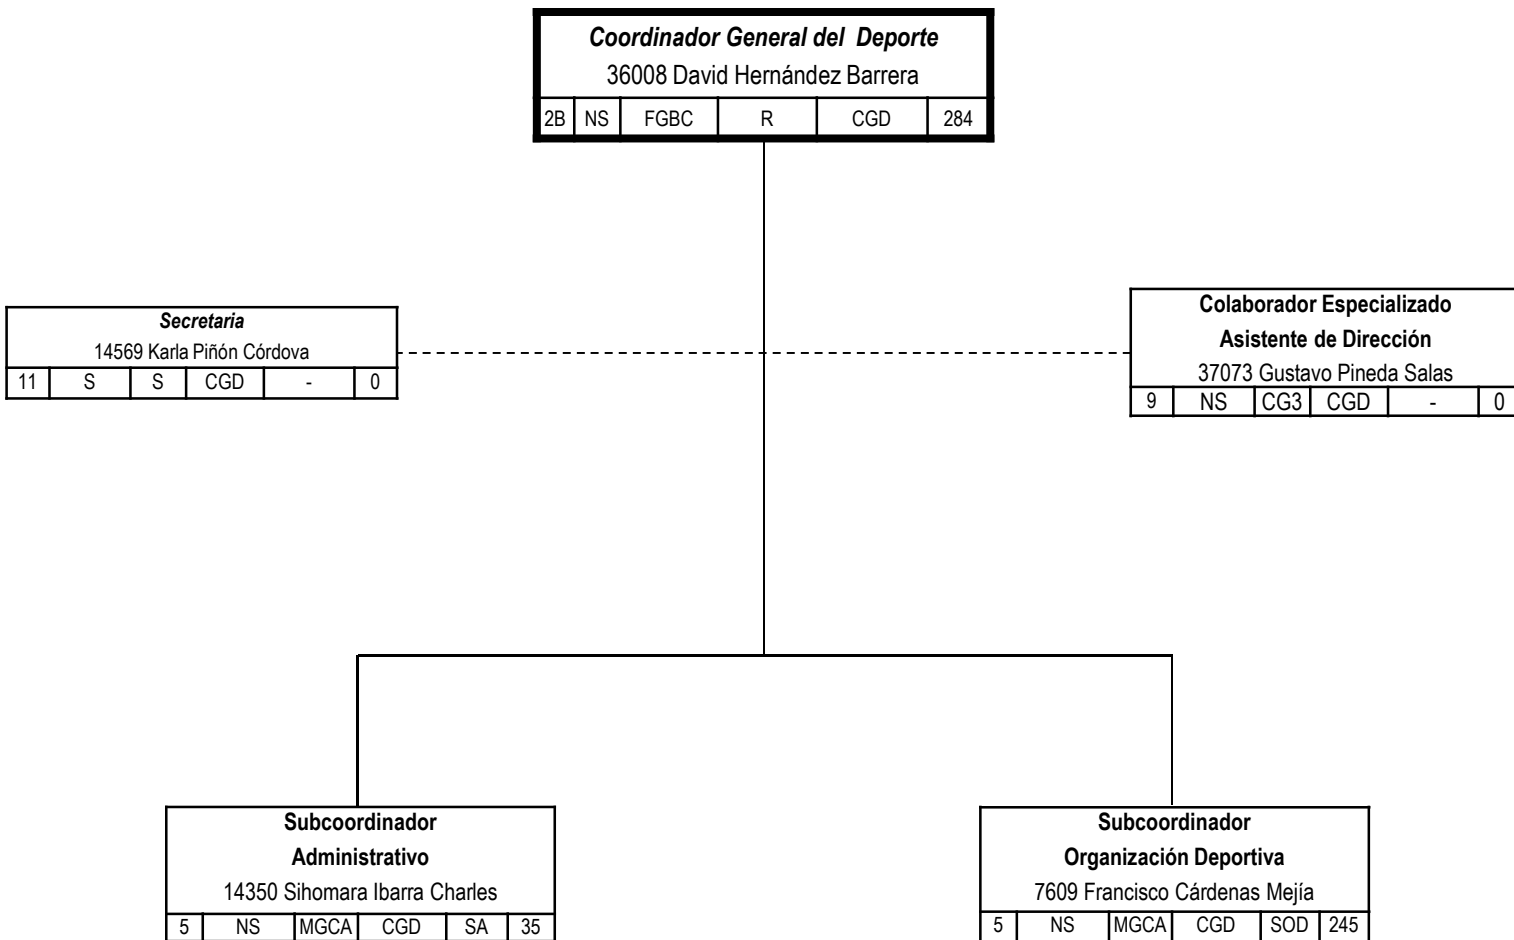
Coordinador General del Deporte
36008 David Hernández Barrera

| 2B | NS | FGBC | R | CGD | 284 |
|---|---|---|---|---|---|

Secretaria
14569 Karla Piñón Córdova

| 11 | S | S | CGD | - | 0 |
|---|---|---|---|---|---|

Colaborador Especializado
Asistente de Dirección
37073 Gustavo Pineda Salas

| 9 | NS | CG3 | CGD | - | 0 |
|---|---|---|---|---|---|

Subcoordinador
Administrativo
14350 Sihomara Ibarra Charles

| 5 | NS | MGCA | CGD | SA | 35 |
|---|---|---|---|---|---|

Subcoordinador
Organización Deportiva
7609 Francisco Cárdenas Mejía

| 5 | NS | MGCA | CGD | SOD | 245 |
|---|---|---|---|---|---|